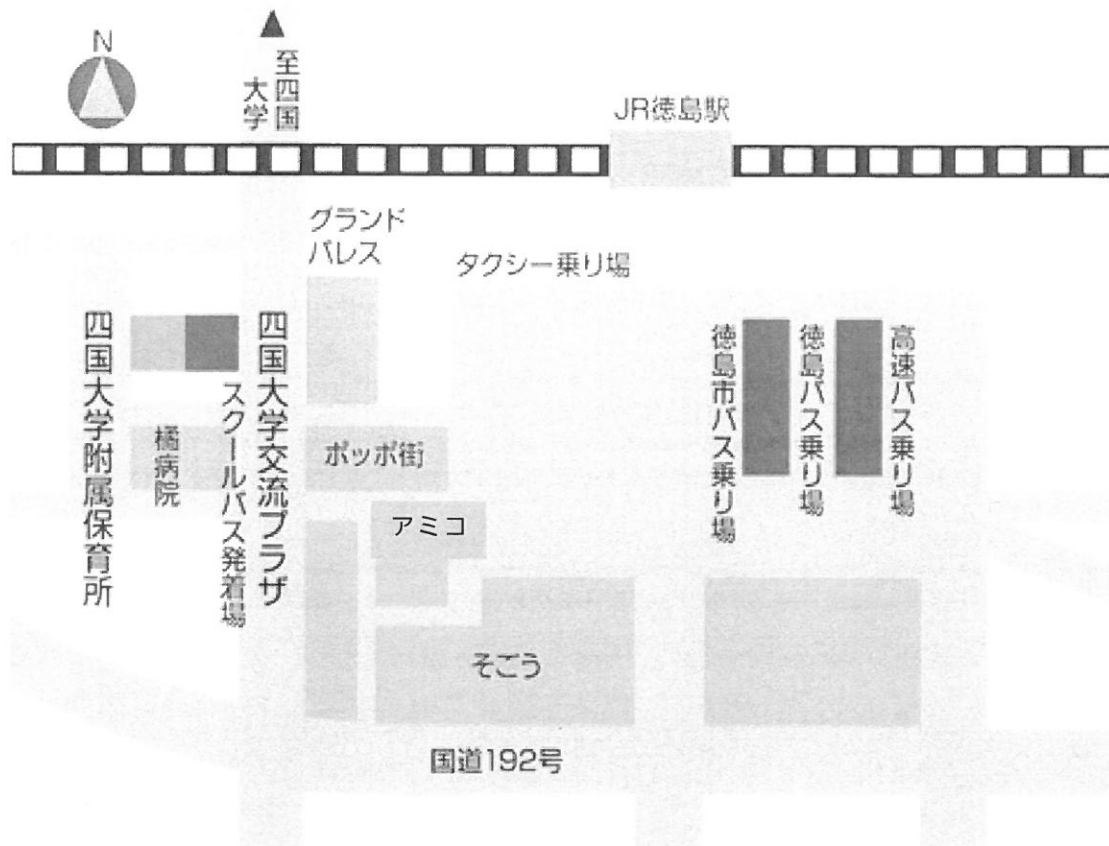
N

至四国大学

JR徳島駅

グランドパレス

タクシー乗り場

四国大学附属保育所

橘病院

四国大学交流プラザ

スクールバス発着場

ポッポ街

アミコ

そごう

徳島市バス乗り場

徳島バス乗り場

高速バス乗り場

国道192号